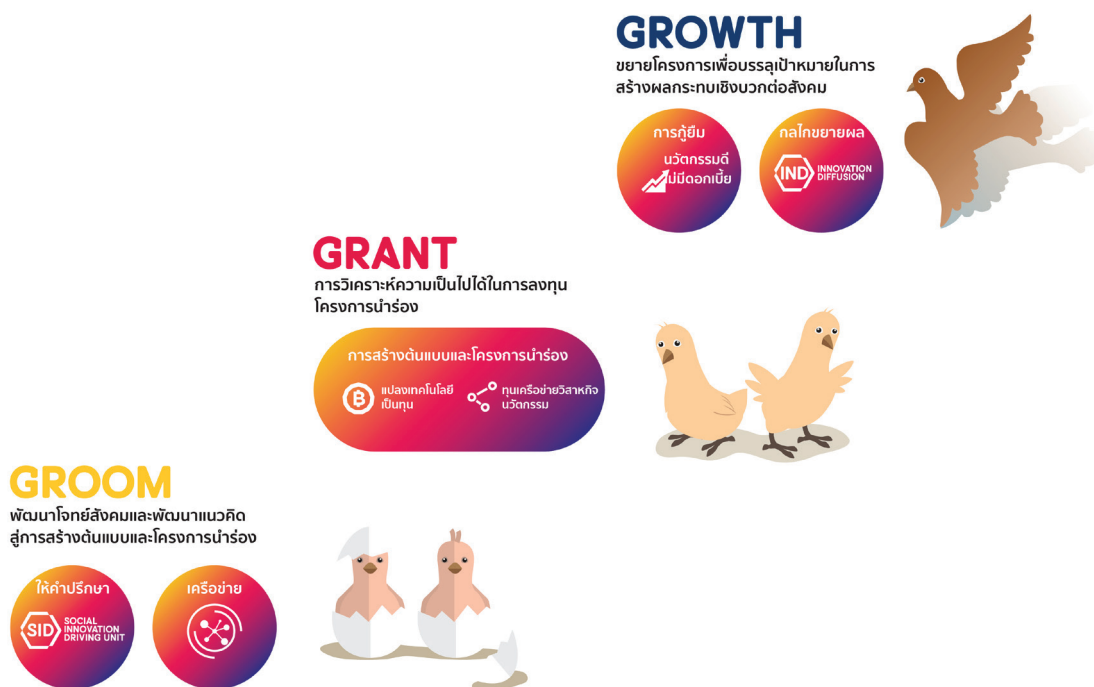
GROWTH
ขยายโครงการเพื่อบรรลุเป้าหมายในการสร้างผลกระทบเชิงบวกต่อสังคม

การกู้ยืม
นวัตกรรมดี ไม่มีดอกเบี้ย

กลไกขยายผล
IND INNOVATION DIFFUSION

GRANT
การวิเคราะห์ความเป็นไปได้ในการลงทุนโครงการนำร่อง

การสร้างต้นแบบและโครงการนำร่อง
แปลงเทคโนโลยีเป็นทุน
ทุนเครือข่ายวิสาหกิจนวัตกรรม

GROOM
พัฒนาโจทย์สังคมและพัฒนาแนวคิดสู่การสร้างต้นแบบและโครงการนำร่อง

ให้คำปรึกษา
SID SOCIAL INNOVATION DRIVING UNIT

เครือข่าย